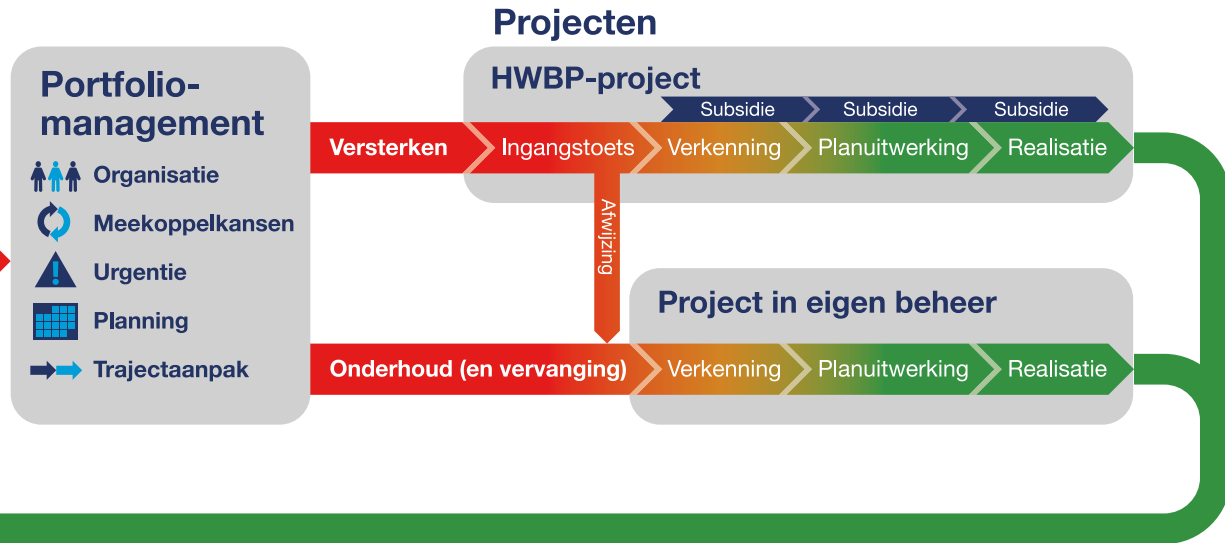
Projecten

Portfolio-management

Organisatie

Meekoppelkansen

Urgentie

Planning

Trajectaanpak

HWBP-project

Subsidie

Subsidie

Subsidie

Versterken

Ingangstoets

Verkenning

Planuitwerking

Realisatie

Afwijzing

Project in eigen beheer

Onderhoud (en vervanging)

Verkenning

Planuitwerking

Realisatie